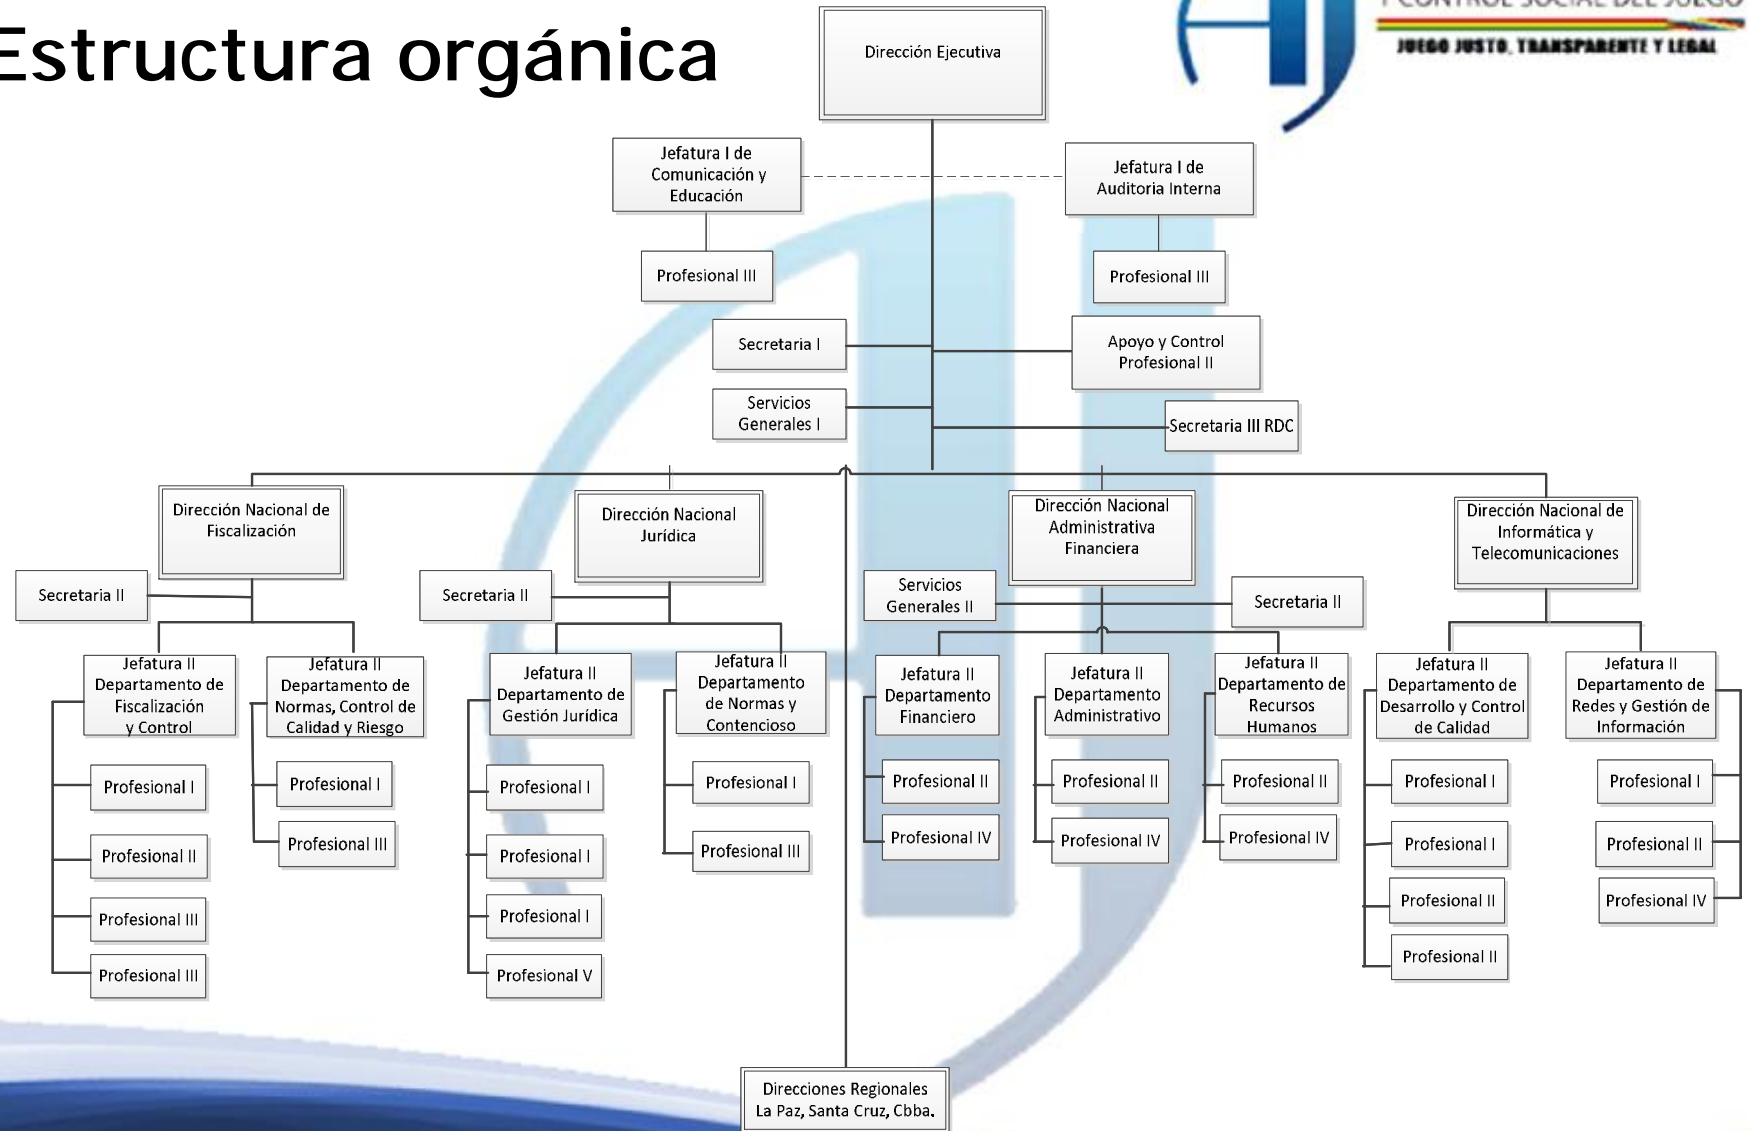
Estructura orgánica

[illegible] CONTROL SOCIAL DEL JUEGO
JUEGO JUSTO, TRANSPARENTE Y LEGAL

Dirección Ejecutiva

Jefatura I de Comunicación y Educación

Jefatura I de Auditoria Interna

Profesional III

Profesional III

Secretaria I

Apoyo y Control Profesional II

Servicios Generales I

Secretaria III RDC

Dirección Nacional de Fiscalización

Secretaria II

Jefatura II Departamento de Fiscalización y Control

Profesional I

Profesional II

Profesional III

Profesional III

Jefatura II Departamento de Normas, Control de Calidad y Riesgo

Profesional I

Profesional III

Dirección Nacional Jurídica

Secretaria II

Jefatura II Departamento de Gestión Juridica

Profesional I

Profesional I

Profesional I

Profesional V

Jefatura II Departamento de Normas y Contencioso

Profesional I

Profesional III

Dirección Nacional Administrativa Financiera

Servicios Generales II

Secretaria II

Jefatura II Departamento Financiero

Profesional II

Profesional IV

Jefatura II Departamento Administrativo

Profesional II

Profesional IV

Jefatura II Departamento de Recursos Humanos

Profesional II

Profesional IV

Dirección Nacional de Informática y Telecomunicaciones

Jefatura II Departamento de Desarrollo y Control de Calidad

Profesional I

Profesional I

Profesional II

Profesional II

Jefatura II Departamento de Redes y Gestión de Información

Profesional I

Profesional II

Profesional IV

Direcciones Regionales La Paz, Santa Cruz, Cbba.